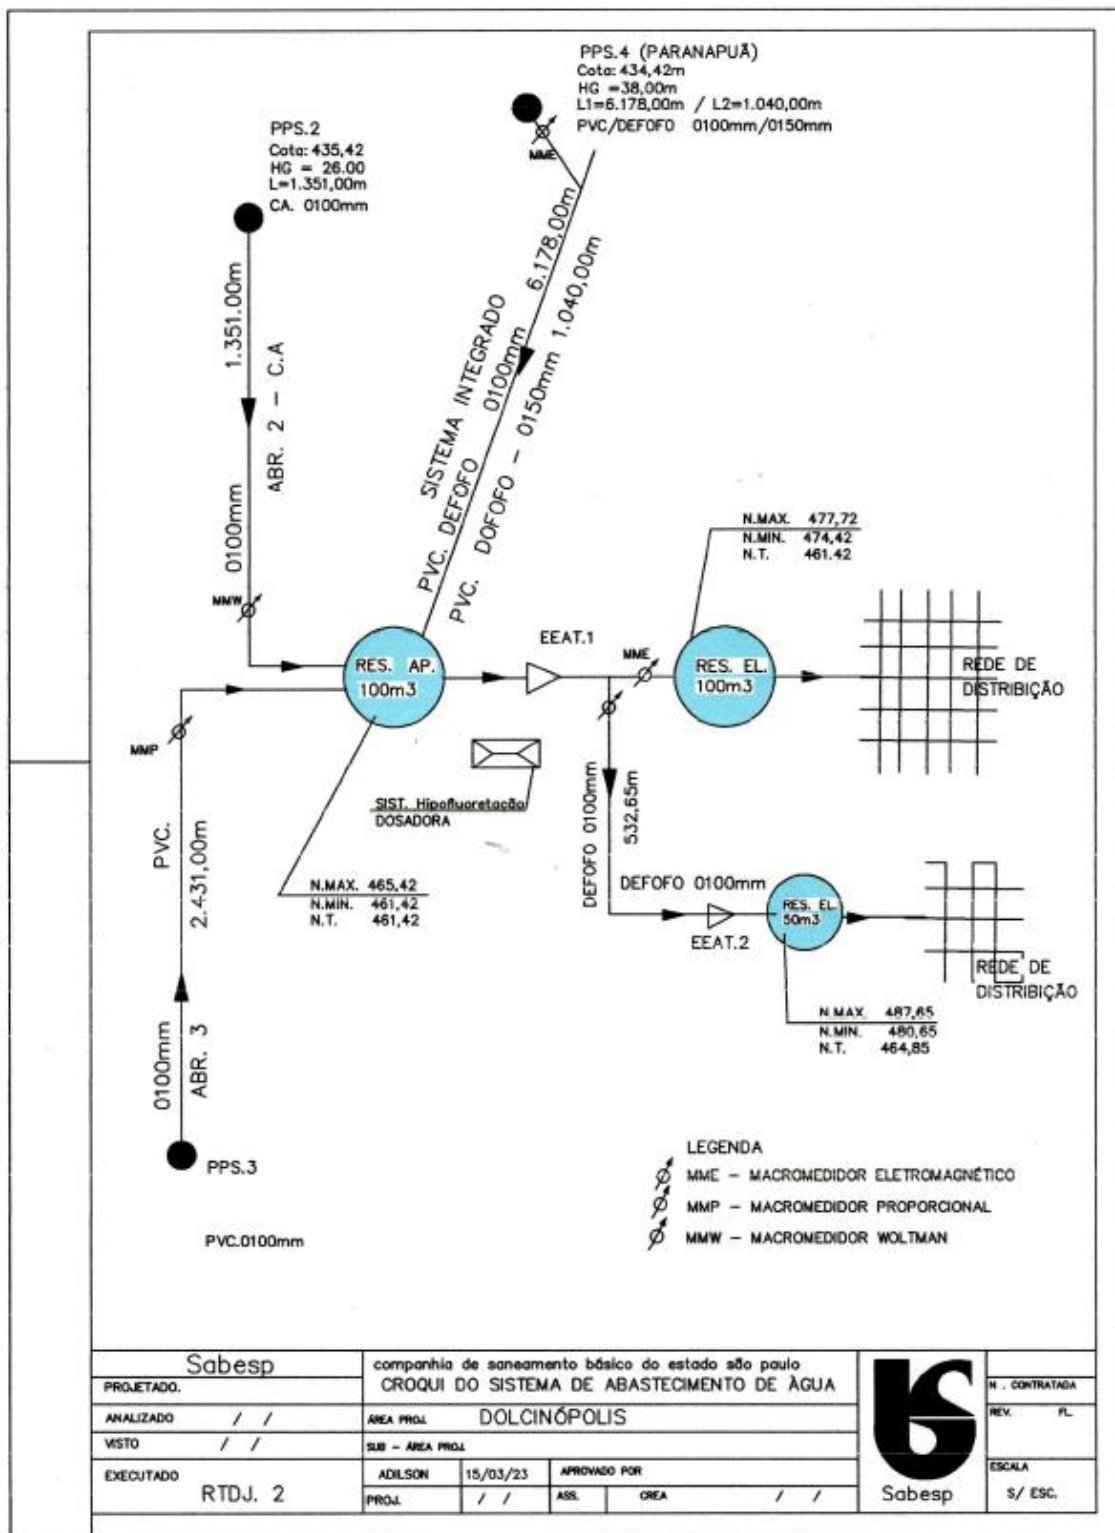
PPS.4 (PARANAPUÃ)
Cota: 434,42m
HG =38,00m
L1=6.178,00m / L2=1.040,00m
PVC/DEFOFO 0100mm/0150mm

MME

PPS.2
Cota: 435,42
HG = 26.00
L=1.351,00m
CA. 0100mm

1.351.00m

ABR. 2 - C.A

0100mm

MMW

SISTEMA INTEGRADO 6.178,00m
PVC. DEFOFO 0100mm
PVC. DOFOFO - 0150mm 1.040,00m

N.MAX. 477,72
N.MIN. 474,42
N.T. 461.42

RES. AP.
100m3

EEAT.1

MME

RES. EL.
100m3

REDE DE
DISTRIBIÇÃO

MMP

SIST. Hipofluoretação
DOSADORA

PVC.

2.431,00m

DEFOFO 0100mm

532,65m

N.MAX. 465,42
N.MIN. 461,42
N.T. 461,42

DEFOFO 0100mm

EEAT.2

RES. EL.
50m3

REDE DE
DISTRIBIÇÃO

N.MAX. 487,65
N.MIN. 480,65
N.T. 464,85

0100mm

ABR. 3

PPS.3

PVC.0100mm

LEGENDA
MME - MACROMEDIDOR ELETROMAGNÉTICO
MMP - MACROMEDIDOR PROPORCIONAL
MMW - MACROMEDIDOR WOLTMAN

Sabesp
PROJETADO.
ANALIZADO / /
VISTO / /
EXECUTADO
RTDJ. 2

companhia de saneamento básico do estado são paulo
CROQUI DO SISTEMA DE ABASTECIMENTO DE ÀGUA
AREA PROJ. DOLCINÓPOLIS
SUB - AREA PROJ.
ADILSON 15/03/23 APROVADO POR
PROJ. / / ASS. CREA / /

Sabesp

N . CONTRATADA
REV. FL.
ESCALA
S/ ESC.